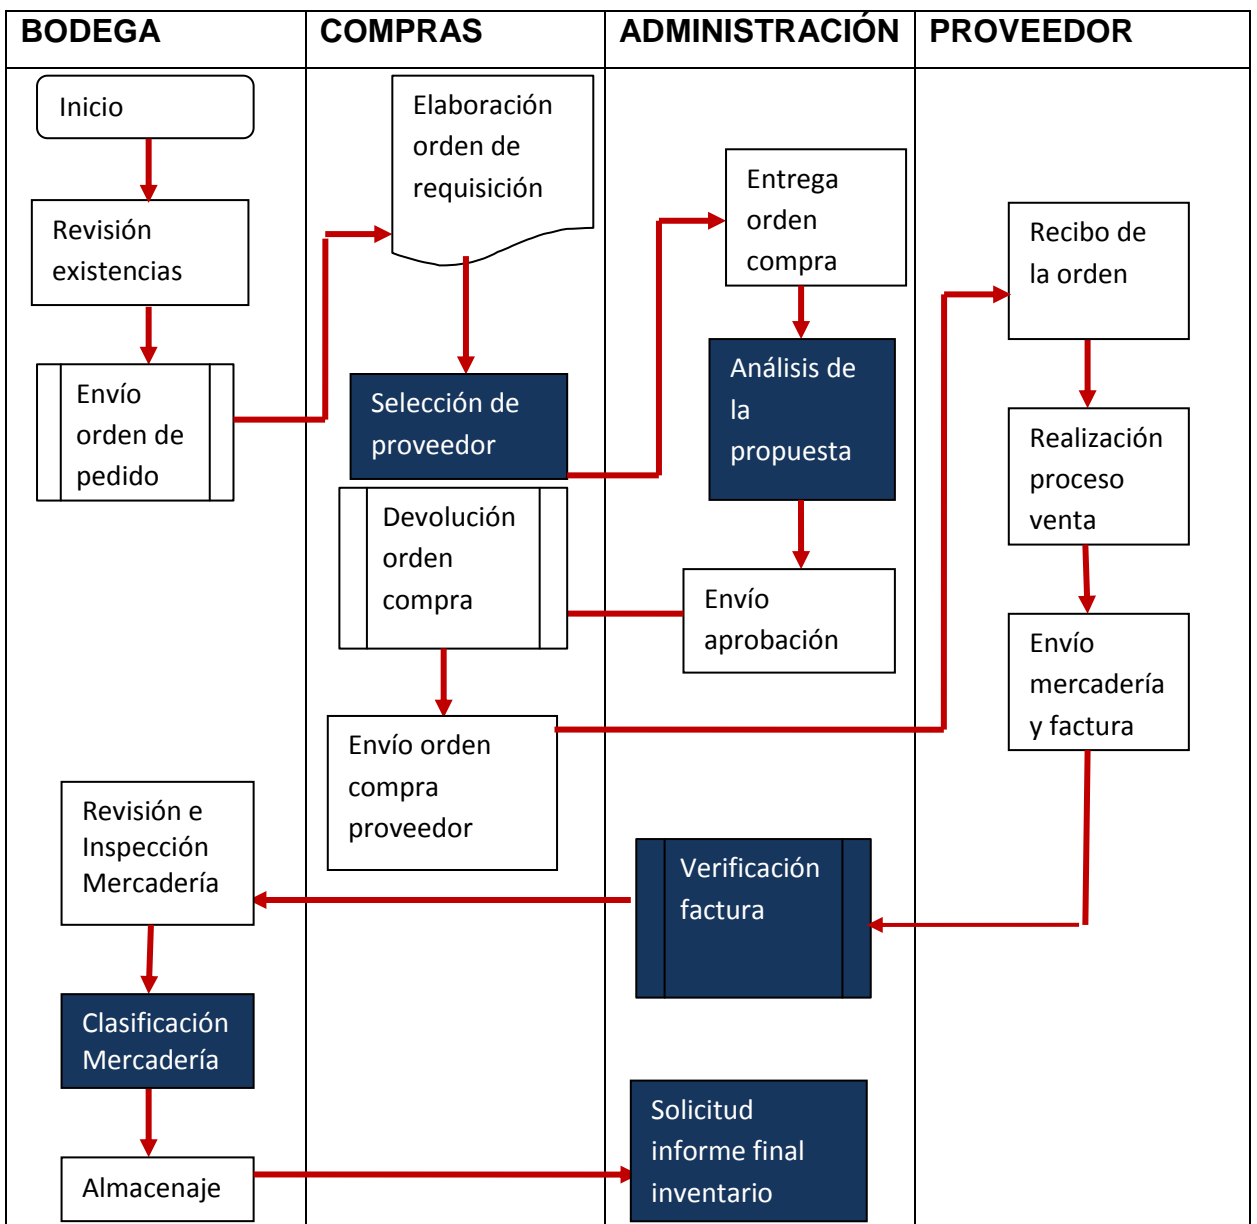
| BODEGA | COMPRAS | ADMINISTRACIÓN | PROVEEDOR |
|---|---|---|---|

Inicio

Revisión existencias

Envío orden de pedido

Elaboración orden de requisición

Selección de proveedor

Devolución orden compra

Envío orden compra proveedor

Entrega orden compra

Análisis de la propuesta

Envío aprobación

Recibo de la orden

Realización proceso venta

Envío mercadería y factura

Verificación factura

Revisión e Inspección Mercadería

Clasificación Mercadería

Almacenaje

Solicitud informe final inventario